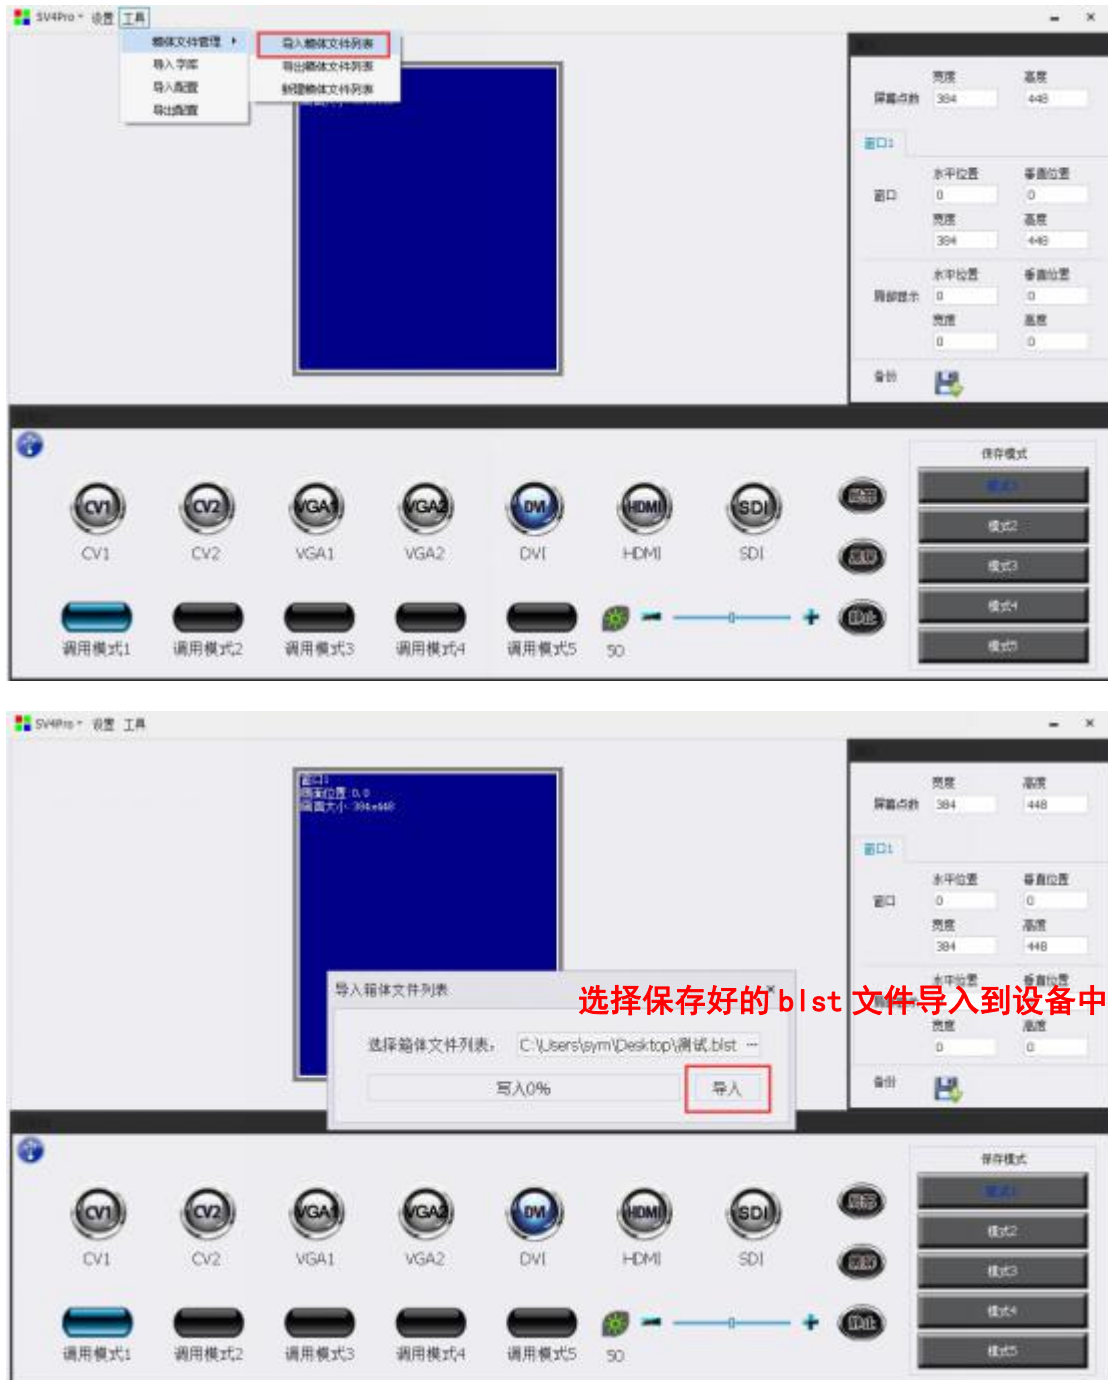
SV4Pro 设置 工具

箱体文件管理
导入字库
导入配置
导出配置

导入箱体文件列表
导出箱体文件列表
新建箱体文件列表

宽度 高度
屏幕点数 384 448

窗口1

水平位置 垂直位置
窗口 0 0
宽度 高度
384 448

水平位置 垂直位置
局部显示 0 0
宽度 高度
0 0

备份

保存模式
模式1
模式2
模式3
模式4
模式5

CV1 CV2 VGA1 VGA2 DVI HDMI SDI

调用模式1 调用模式2 调用模式3 调用模式4 调用模式5 50

SV4Pro 设置 工具

窗口1
画面位置: 0,0
画面大小: 384x448

宽度 高度
屏幕点数 384 448

窗口1

水平位置 垂直位置
窗口 0 0
宽度 高度
384 448

水平位置 垂直位置
宽度 高度
0 0

备份

导入箱体文件列表

选择保存好的blst 文件导入到设备中

选择箱体文件列表: C:\Users\sym\Desktop\测试.blst ···

写入0%

导入

保存模式
模式1
模式2
模式3
模式4
模式5

CV1 CV2 VGA1 VGA2 DVI HDMI SDI

调用模式1 调用模式2 调用模式3 调用模式4 调用模式5 50